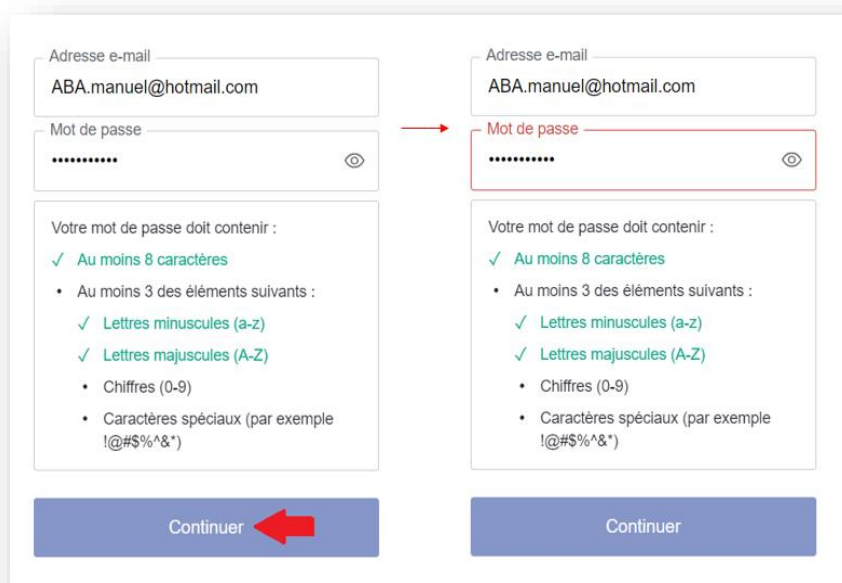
Adresse e-mail
ABA.manuel@hotmail.com
Mot de passe
•••••••••••

Votre mot de passe doit contenir :
✓ Au moins 8 caractères
• Au moins 3 des éléments suivants :
✓ Lettres minuscules (a-z)
✓ Lettres majuscules (A-Z)
• Chiffres (0-9)
• Caractères spéciaux (par exemple !@#$%^&*)

Continuer

Adresse e-mail
ABA.manuel@hotmail.com
Mot de passe
•••••••••••

Votre mot de passe doit contenir :
✓ Au moins 8 caractères
• Au moins 3 des éléments suivants :
✓ Lettres minuscules (a-z)
✓ Lettres majuscules (A-Z)
• Chiffres (0-9)
• Caractères spéciaux (par exemple !@#$%^&*)

Continuer